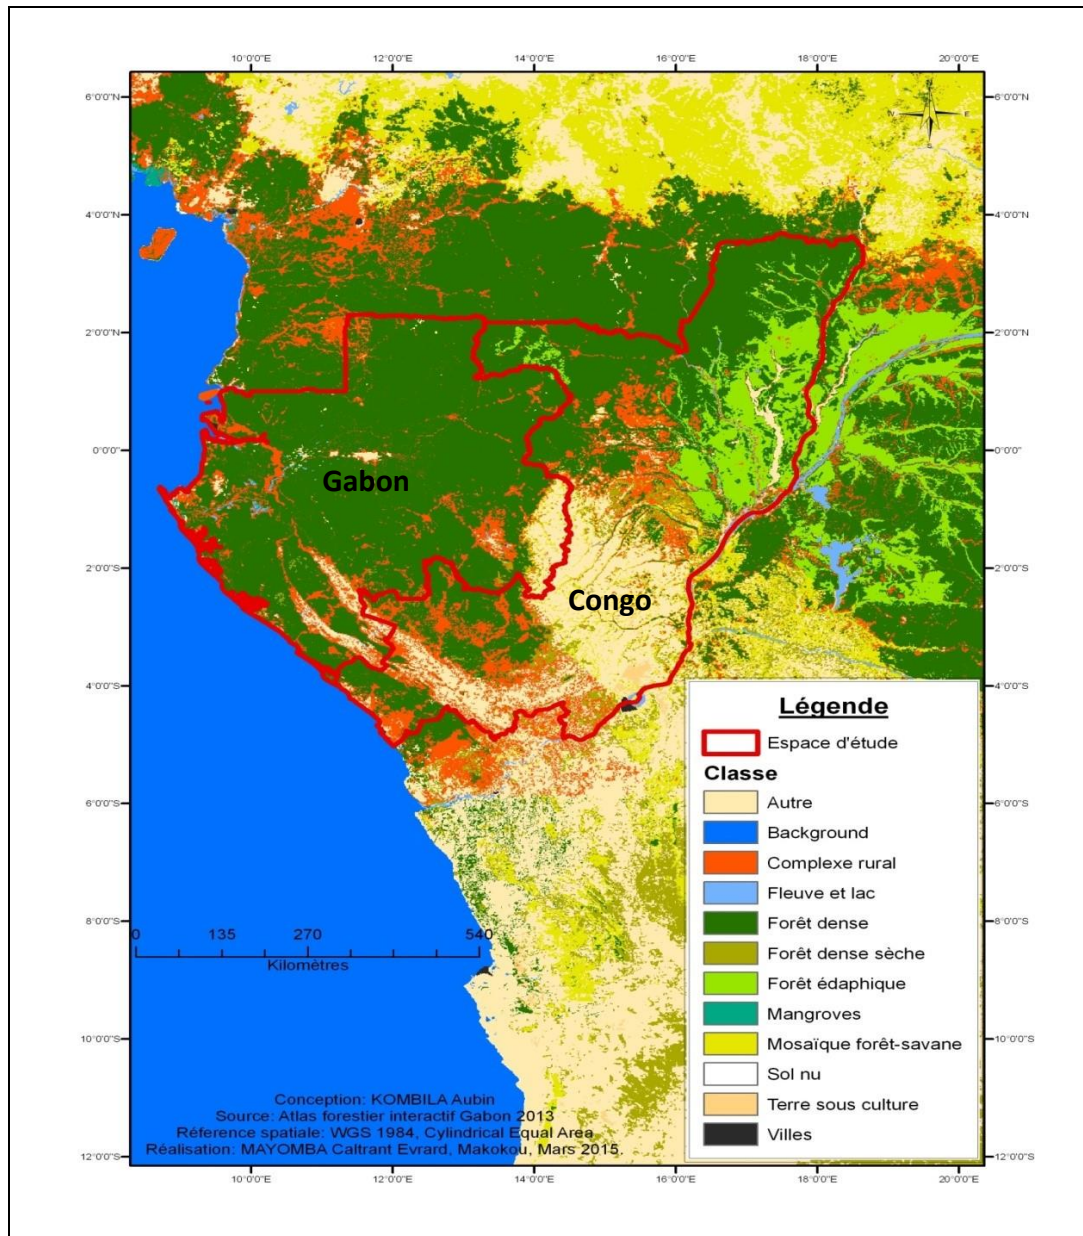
10°0'0"E 12°0'0"E 14°0'0"E 16°0'0"E 18°0'0"E 20°0'0"E

6°0'0"N
4°0'0"N
2°0'0"N
0°0'0"
2°0'0"S
4°0'0"S
6°0'0"S
8°0'0"S
10°0'0"S
12°0'0"S

6°0'0"N
4°0'0"N
2°0'0"N
0°0'0"
2°0'0"S
4°0'0"S
6°0'0"S
8°0'0"S
10°0'0"S
12°0'0"S

N
E
S

Gabon

Congo

0 135 270 540
Kilomètres

Légende
Espace d'étude
Classe
Autre
Background
Complexe rural
Fleuve et lac
Forêt dense
Forêt dense sèche
Forêt édaphique
Mangroves
Mosaïque forêt-savane
Sol nu
Terre sous culture
Villes

Conception: KOMBILA Aubin
Source: Atlas forestier interactif Gabon 2013
Réference spatiale: WGS 1984, Cylindrical Equal Area
Réalisation: MAYOMBA Caltrant Evrard, Makokou, Mars 2015.

10°0'0"E 12°0'0"E 14°0'0"E 16°0'0"E 18°0'0"E 20°0'0"E